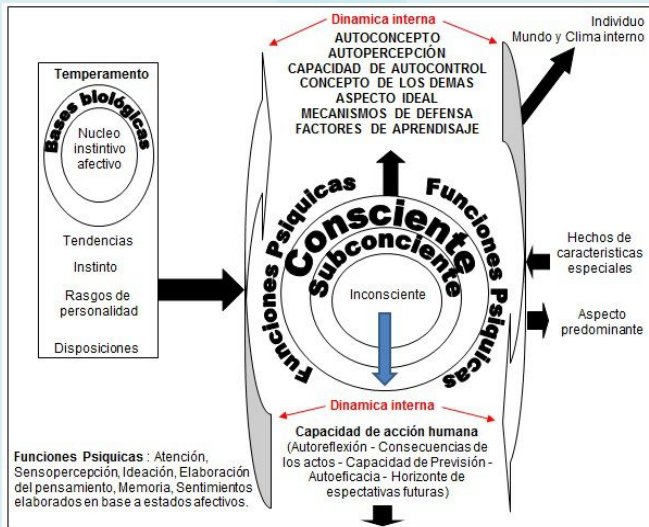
Dinamica interna
AUTOCONCEPTO
AUTOPERCEPCIÓN
CAPACIDAD DE AUTOCONTROL
CONCEPTO DE LOS DEMAS
ASPECTO IDEAL
MECANISMOS DE DEFENSA
FACTORES DE APRENDISAJE

Individuo
Mundo y Clima interno

Temperamento
Bases biológicas
Nucleo instintivo afectivo

Tendencias
Instinto
Rasgos de personalidad
Disposiciones

Funciones Psiquicas
Funciones Psiquicas
Funciones Psiquicas
Funciones Psiquicas
Consciente
Subconciente
Inconsciente

Hechos de caracteristicas especiales

Aspecto predominante

Dinamica interna
Capacidad de acción humana
(Autoreflexión - Consecuencias de los actos - Capacidad de Previsión - Autoeficacia - Horizonte de espectativas futuras)

Funciones Psiquicas : Atención, Sensopercepción, Ideación, Elaboración del pensamiento, Memoria, Sentimientos elaborados en base a estados afectivos.